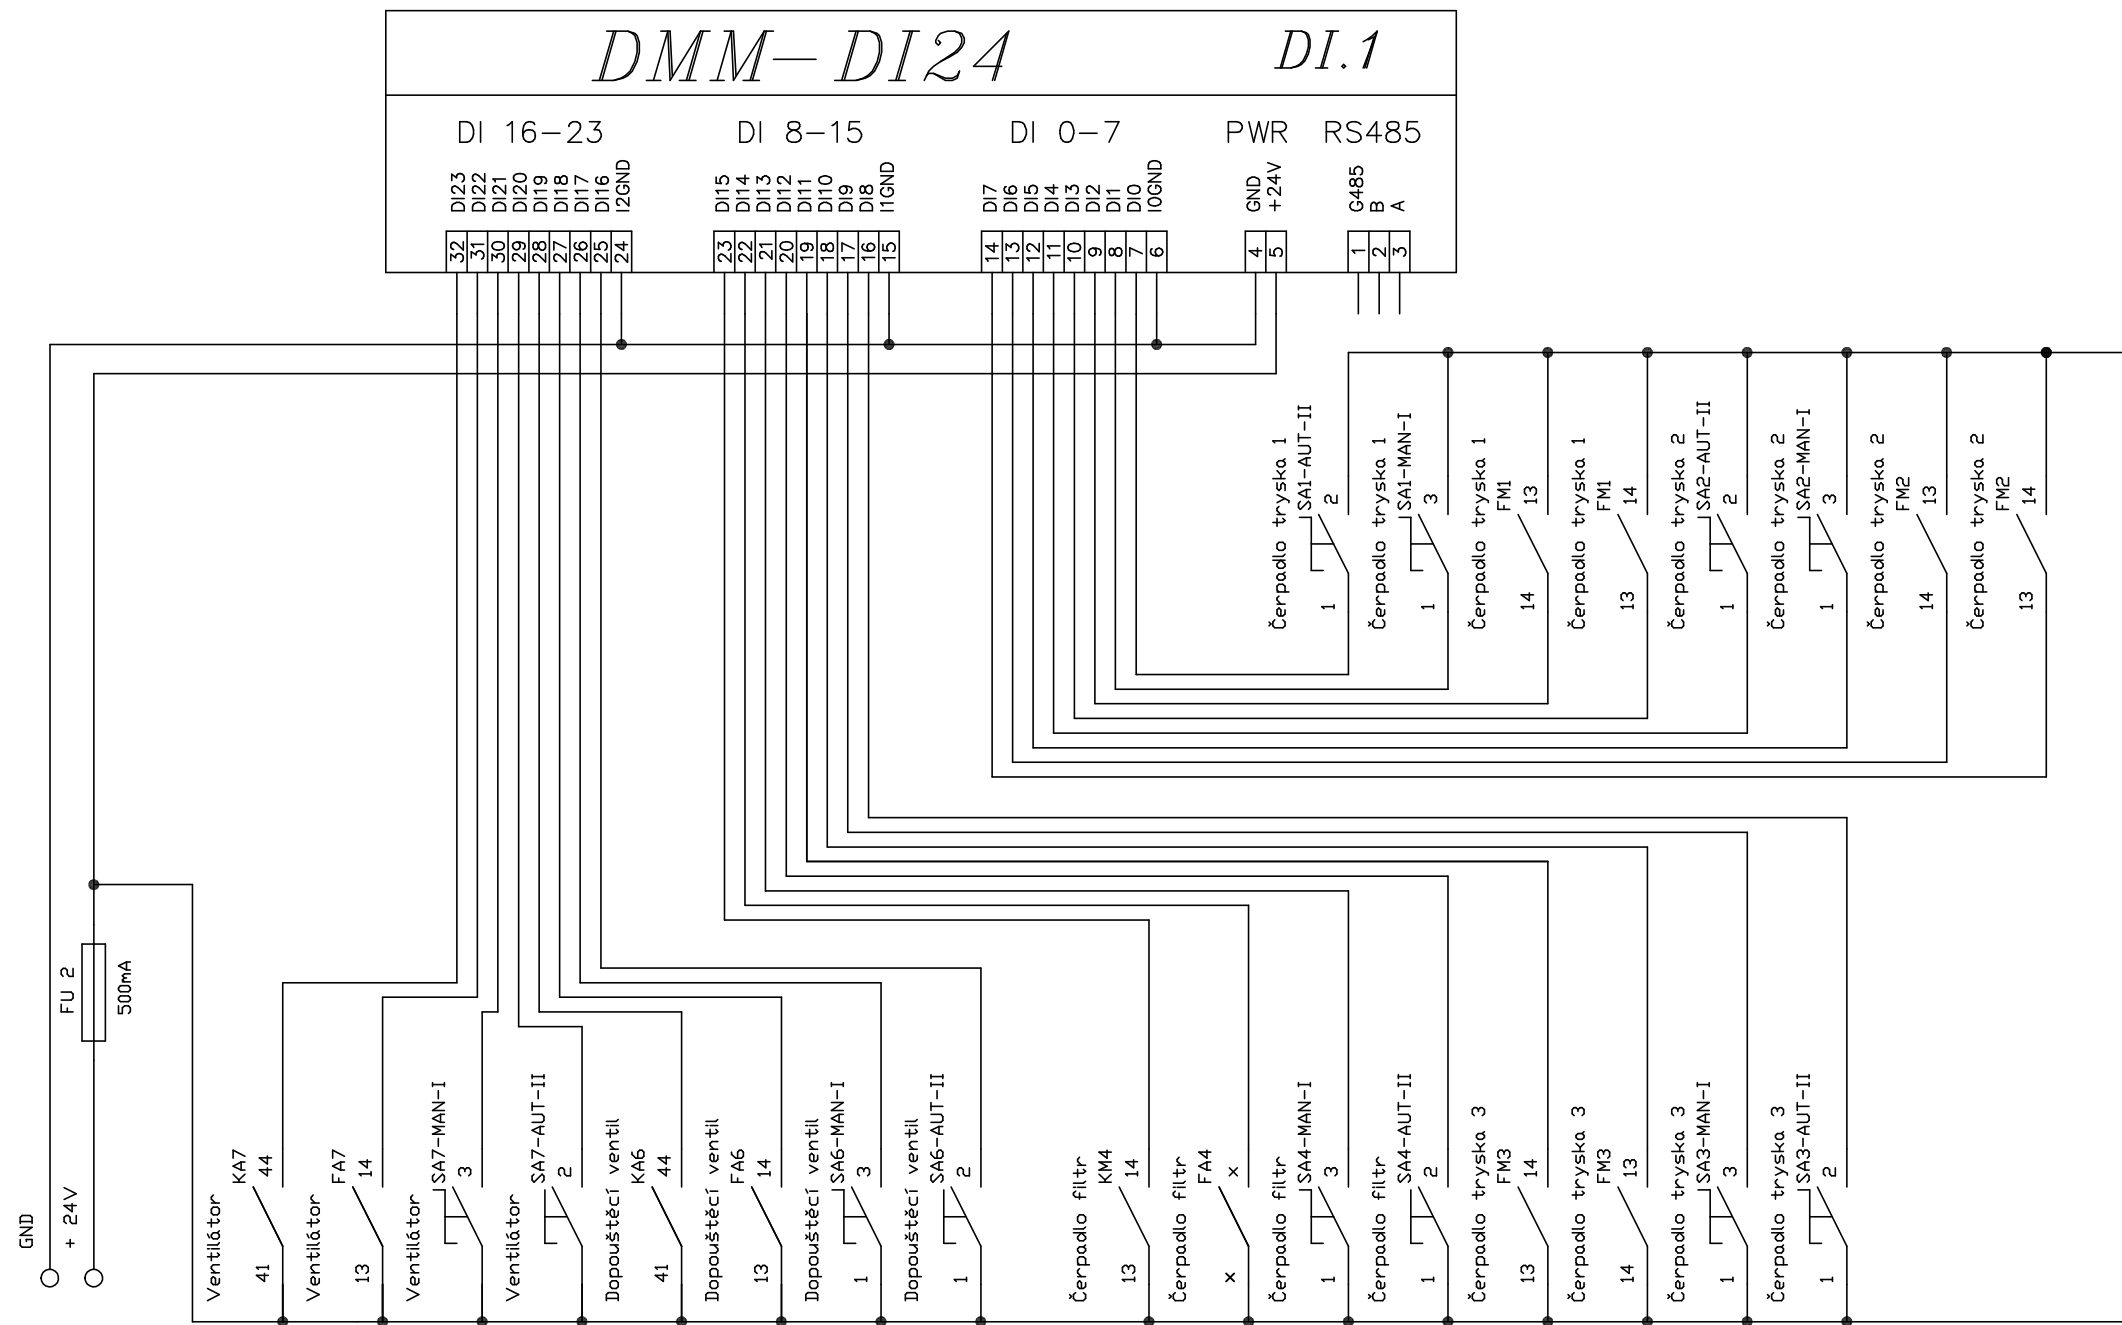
DMM-DI24 DI.1

DI 16-23 DI 8-15 DI 0-7 PWR RS485

DI23 DI22 DI21 DI20 DI19 DI18 DI17 DI16 I2GND
DI15 DI14 DI13 DI12 DI11 DI10 DI9 DI8 I1GND
DI7 DI6 DI5 DI4 DI3 DI2 DI1 DI0 I0GND
GND +24V
G485 B A

32 31 30 29 28 27 26 25 24
23 22 21 20 19 18 17 16 15
14 13 12 11 10 9 8 7 6
4 5
1 2 3

Čerpadlo tryska 1 SA1-AUT-II 2 1
Čerpadlo tryska 1 SA1-MAN-I 3 1
Čerpadlo tryska 1 FM1 13 14
Čerpadlo tryska 1 FM1 14 13
Čerpadlo tryska 2 SA2-AUT-II 2 1
Čerpadlo tryska 2 SA2-MAN-I 3 1
Čerpadlo tryska 2 FM2 13 14
Čerpadlo tryska 2 FM2 14 13

FU 2 500mA

GND
+ 24V

Ventilátor KA7 44 41
Ventilátor FA7 14 13
Ventilátor SA7-MAN-I 3
Ventilátor SA7-AUT-II 2
Dopouštěcí ventil KA6 44 41
Dopouštěcí ventil FA6 14 13
Dopouštěcí ventil SA6-MAN-I 3 1
Dopouštěcí ventil SA6-AUT-II 2 1
Čerpadlo filtr KM4 14 13
Čerpadlo filtr FA4 x x
Čerpadlo filtr SA4-MAN-I 3 1
Čerpadlo filtr SA4-AUT-II 2 1
Čerpadlo tryska 3 FM3 14 13
Čerpadlo tryska 3 FM3 13 14
Čerpadlo tryska 3 SA3-MAN-I 3 1
Čerpadlo tryska 3 SA3-AUT-II 2 1